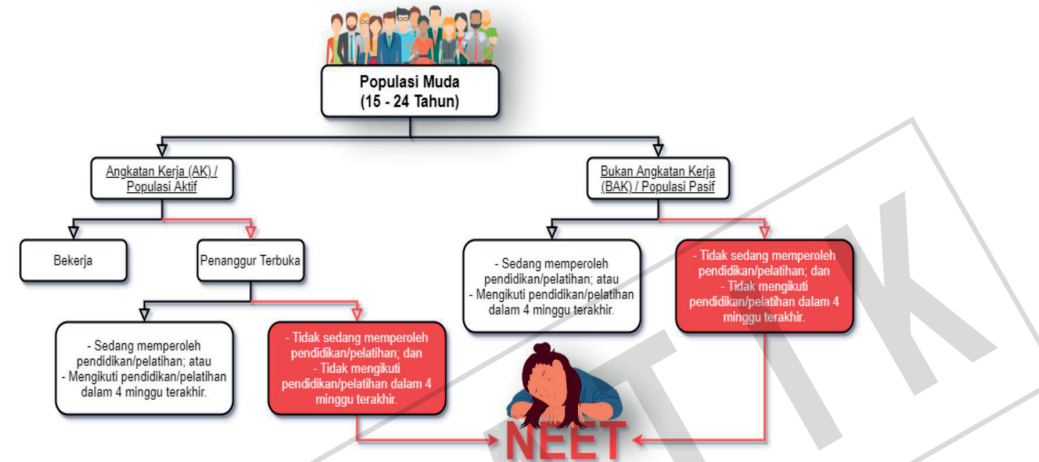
Populasi Muda
(15 - 24 Tahun)

Angkatan Kerja (AK) / Populasi Aktif

Bukan Angkatan Kerja (BAK) / Populasi Pasif

Bekerja

Penanggur Terbuka

- Sedang memperoleh pendidikan/pelatihan; atau
- Mengikuti pendidikan/pelatihan dalam 4 minggu terakhir.

- Tidak sedang memperoleh pendidikan/pelatihan; dan
- Tidak mengikuti pendidikan/pelatihan dalam 4 minggu terakhir.

- Sedang memperoleh pendidikan/pelatihan; atau
- Mengikuti pendidikan/pelatihan dalam 4 minggu terakhir.

- Tidak sedang memperoleh pendidikan/pelatihan; dan
- Tidak mengikuti pendidikan/pelatihan dalam 4 minggu terakhir.

NEET